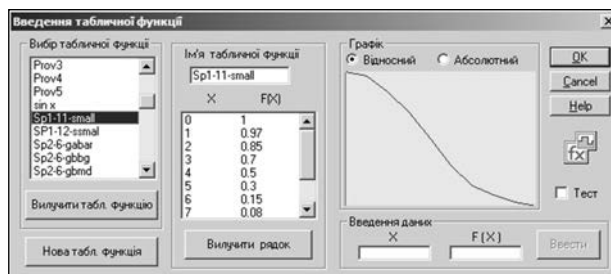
Введення табличної функції

Вибір табличної функції
Prov3
Prov4
Prov5
sin x
Sp1-11-small
SP1-12-ssmal
Sp2-6-gabar
Sp2-6-gbbg
Sp2-6-gbmd

Вилучити табл. функцію

Нова табл. функція

Ім'я табличної функції
Sp1-11-small

| X | F(X) |
|---|---|
| 0 | 1 |
| 1 | 0.97 |
| 2 | 0.85 |
| 3 | 0.7 |
| 4 | 0.5 |
| 5 | 0.3 |
| 6 | 0.15 |
| 7 | 0.08 |

Вилучити рядок

Графік
Відносний
Абсолютний

Введення даних
X
F(X)
Ввести

OK
Cancel
Help
fx
Тест